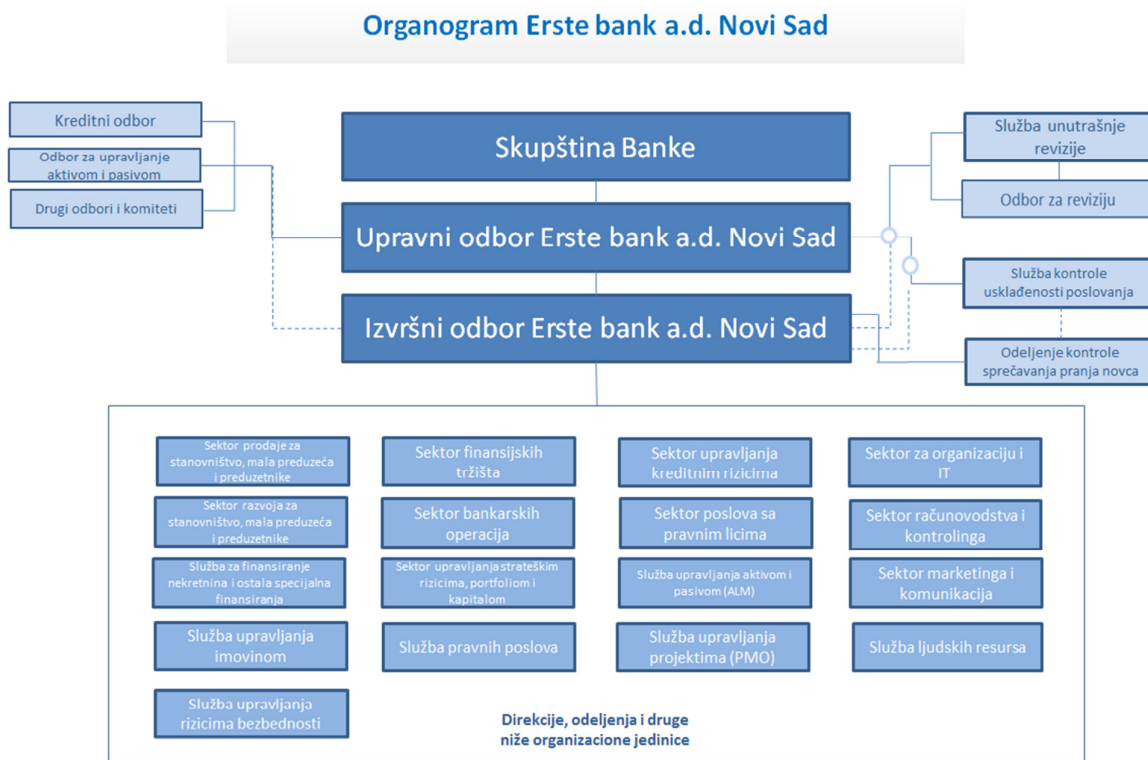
Organogram Erste bank a.d. Novi Sad

Kreditni odbor

Odbor za upravljanje aktivom i pasivom

Drugi odbori i komiteti

Skupština Banke

Upravni odbor Erste bank a.d. Novi Sad

Izvršni odbor Erste bank a.d. Novi Sad

Služba unutrašnje revizije

Odbor za reviziju

Služba kontrole usklađenosti poslovanja

Odeljenje kontrole sprečavanja pranja novca

Sektor prodaje za stanovništvo, mala preduzeća i preduzetnike

Sektor finansijskih tržišta

Sektor upravljanja kreditnim rizicima

Sektor za organizaciju i IT

Sektor razvoja za stanovništvo, mala preduzeća i preduzetnike

Sektor bankarskih operacija

Sektor poslova sa pravnim licima

Sektor računovodstva i kontrolinga

Služba za finansiranje nekretnina i ostala specijalna finansiranja

Sektor upravljanja strateškim rizicima, portfoliom i kapitalom

Služba upravljanja aktivom i pasivom (ALM)

Sektor marketinga i komunikacija

Služba upravljanja imovinom

Služba pravnih poslova

Služba upravljanja projektima (PMO)

Služba ljudskih resursa

Služba upravljanja rizicima bezbednosti

Direkcije, odeljenja i druge niže organizacione jedinice